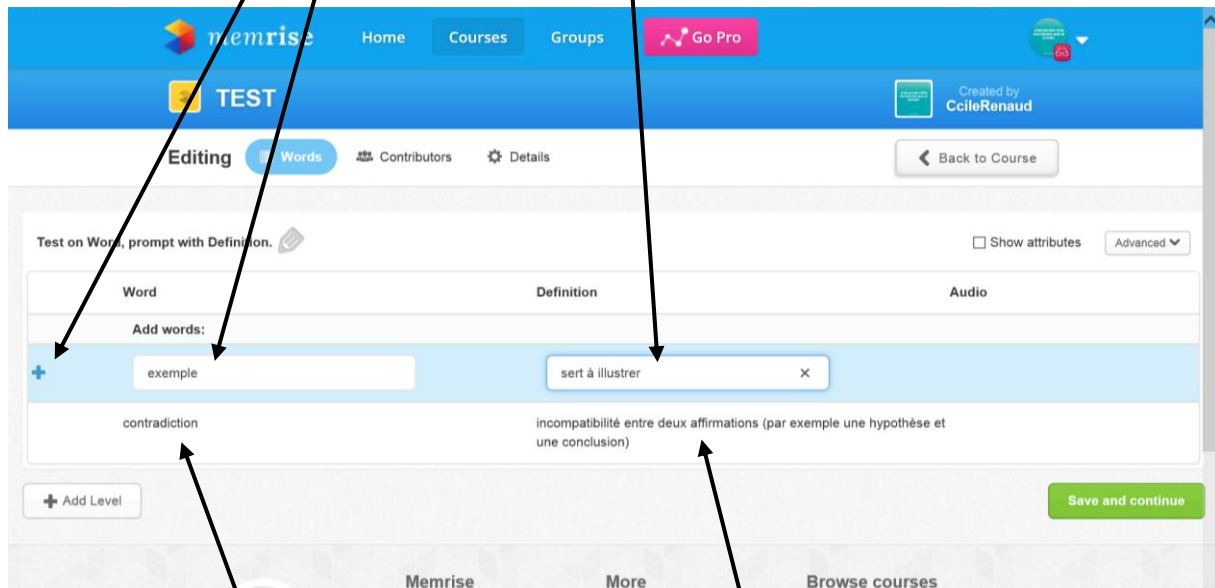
memrise Home Courses Groups Go Pro

TEST

Created by
CcileRenaud

Editing Words Contributors Details

Back to Course

Test on Word, prompt with Definition.

Show attributes Advanced

| Word | Definition | Audio |
|---|---|---|
| Add words: | | |
| exemple | sert à illustrer | |
| contradiction | incompatibilité entre deux affirmations (par exemple une hypothèse et une conclusion) | |

Add Level

Save and continue

Memrise More Browse courses